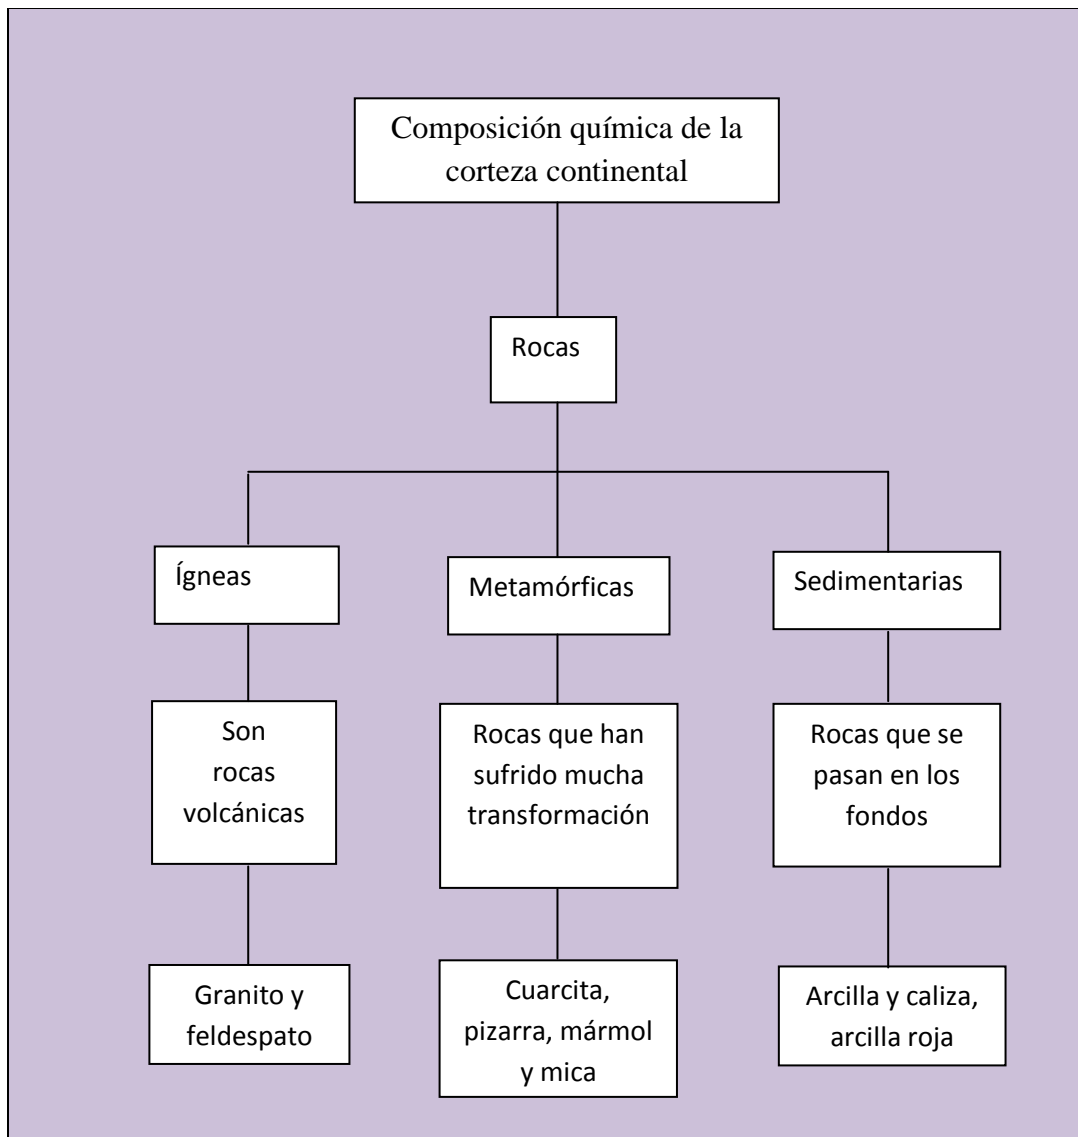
Composición química de la corteza continental

Rocas

Ígneas

Son rocas volcánicas

Granito y feldespato

Metamórficas

Rocas que han sufrido mucha transformación

Cuarcita, pizarra, mármol y mica

Sedimentarias

Rocas que se pasan en los fondos

Arcilla y caliza, arcilla roja